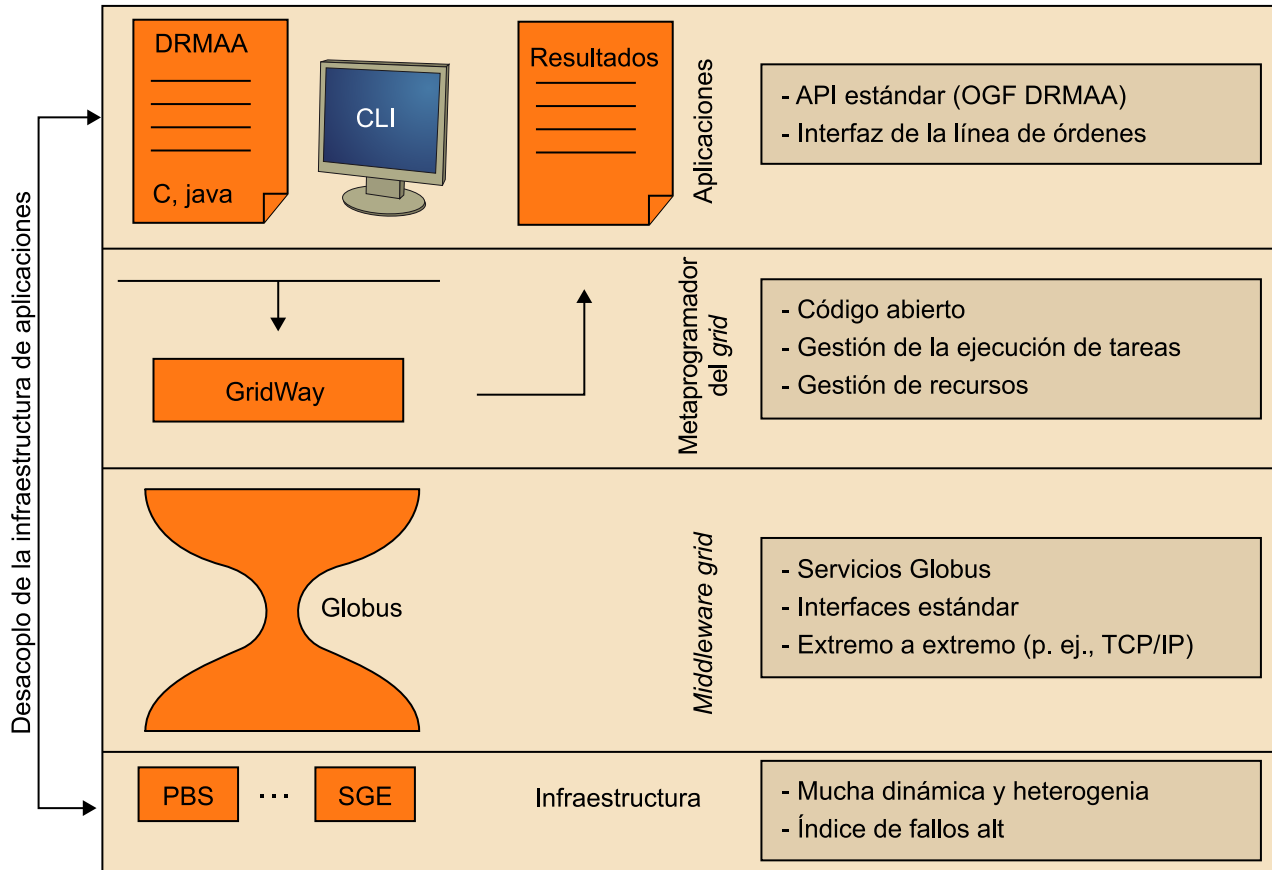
Desacoplo de la infraestructura de aplicaciones

DRMAA

C, java

CLI

Resultados

Aplicaciones

- API estándar (OGF DRMAA)
- Interfaz de la línea de órdenes

GridWay

Metaprogramador del *grid*

- Código abierto
- Gestión de la ejecución de tareas
- Gestión de recursos

Globus

*Middleware grid*

- Servicios Globus
- Interfaces estándar
- Extremo a extremo (p. ej., TCP/IP)

PBS ··· SGE

Infraestructura

- Mucha dinámica y heterogenia
- Índice de fallos alt